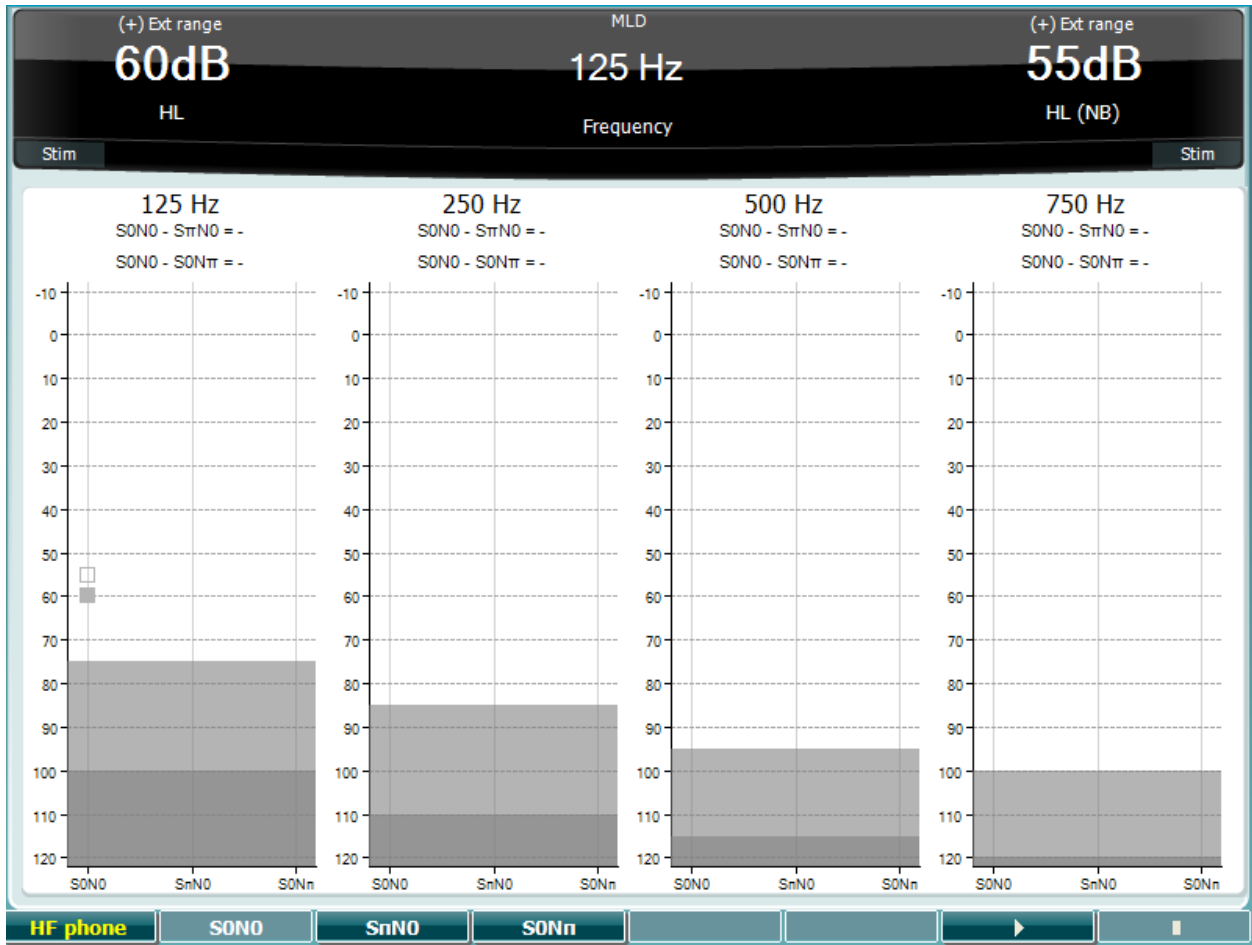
(+) Ext range
60dB
HL

MLD
125 Hz
Frequency

(+) Ext range
55dB
HL (NB)

Stim

Stim

125 Hz
S0N0 - SπN0 = -
S0N0 - S0Nπ = -

-10
0
10
20
30
40
50
60
70
80
90
100
110
120

S0N0 SπN0 S0Nπ

250 Hz
S0N0 - SπN0 = -
S0N0 - S0Nπ = -

-10
0
10
20
30
40
50
60
70
80
90
100
110
120

S0N0 SπN0 S0Nπ

500 Hz
S0N0 - SπN0 = -
S0N0 - S0Nπ = -

-10
0
10
20
30
40
50
60
70
80
90
100
110
120

S0N0 SπN0 S0Nπ

750 Hz
S0N0 - SπN0 = -
S0N0 - S0Nπ = -

-10
0
10
20
30
40
50
60
70
80
90
100
110
120

S0N0 SπN0 S0Nπ

HF phone | S0N0 | SπN0 | S0Nπ